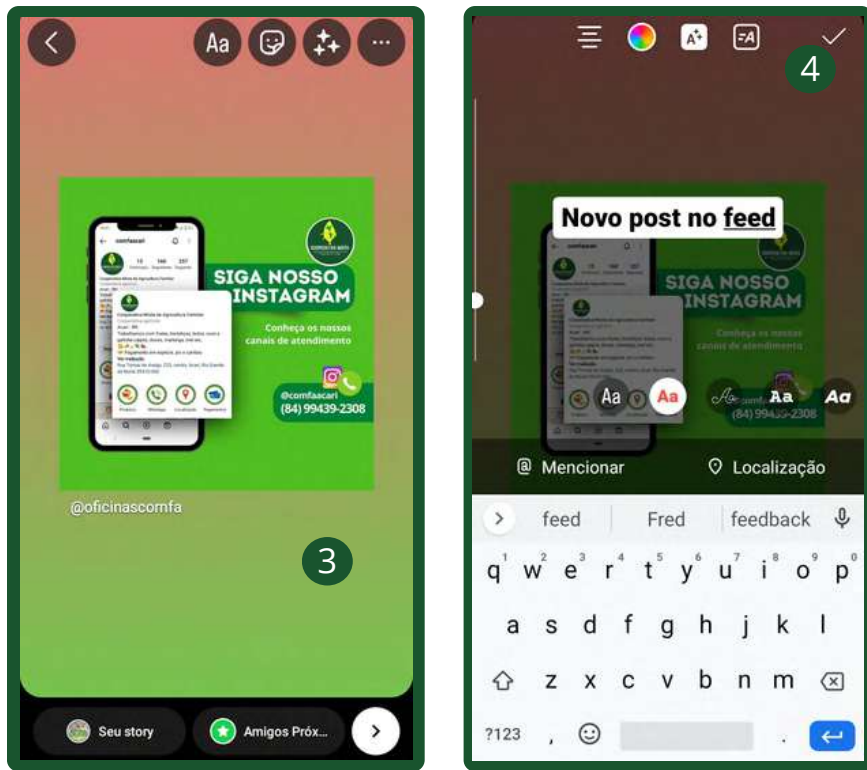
Aa

comfaacari

SIGA NOSSO INSTAGRAM

Conheça os nossos canais de atendimento

@comfaacari
(84) 99439-2308

@oficinascomfa

3

Seu story

Amigos Próx...

4

Novo post no feed

SIGA NOSSO INSTAGRAM

Conheça os nossos canais de atendimento

Aa Aa Aa Aa

(84) 99439-2308

@ Mencionar

Localização

feed Fred feedback

q w e r t y u i o p
a s d f g h j k l
z x c v b n m
?123 , .